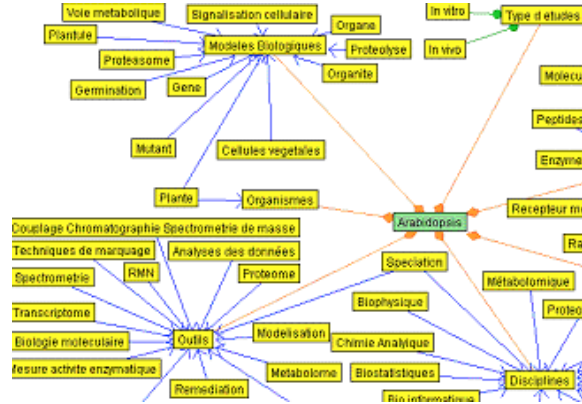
Voie metabolique
Signalisation cellulaire
Organe
Plantule
Modeles Biologiques
Proteolyse
Proteasome
Organite
Germination
Gene
Mutant
Cellules vegetales
Plante
Organismes
In vitro
Type d'etudes
In vivo
Molecu
Peptides
Enzyme
Recepteur m
Ra
Arabidopsis
Couplage Chromatographie Spectrometrie de masse
Techniques de marquage
Analyses des données
Spectrometrie
RMN
Proteome
Transcriptome
Biologie moleculaire
Outils
Modelisation
Mesure activite enzymatique
Metabolome
Remediation
Speciation
Biophysique
Chimie Analytique
Métabolomique
Proteo
Biostatistiques
Bio informatique
Disciplines